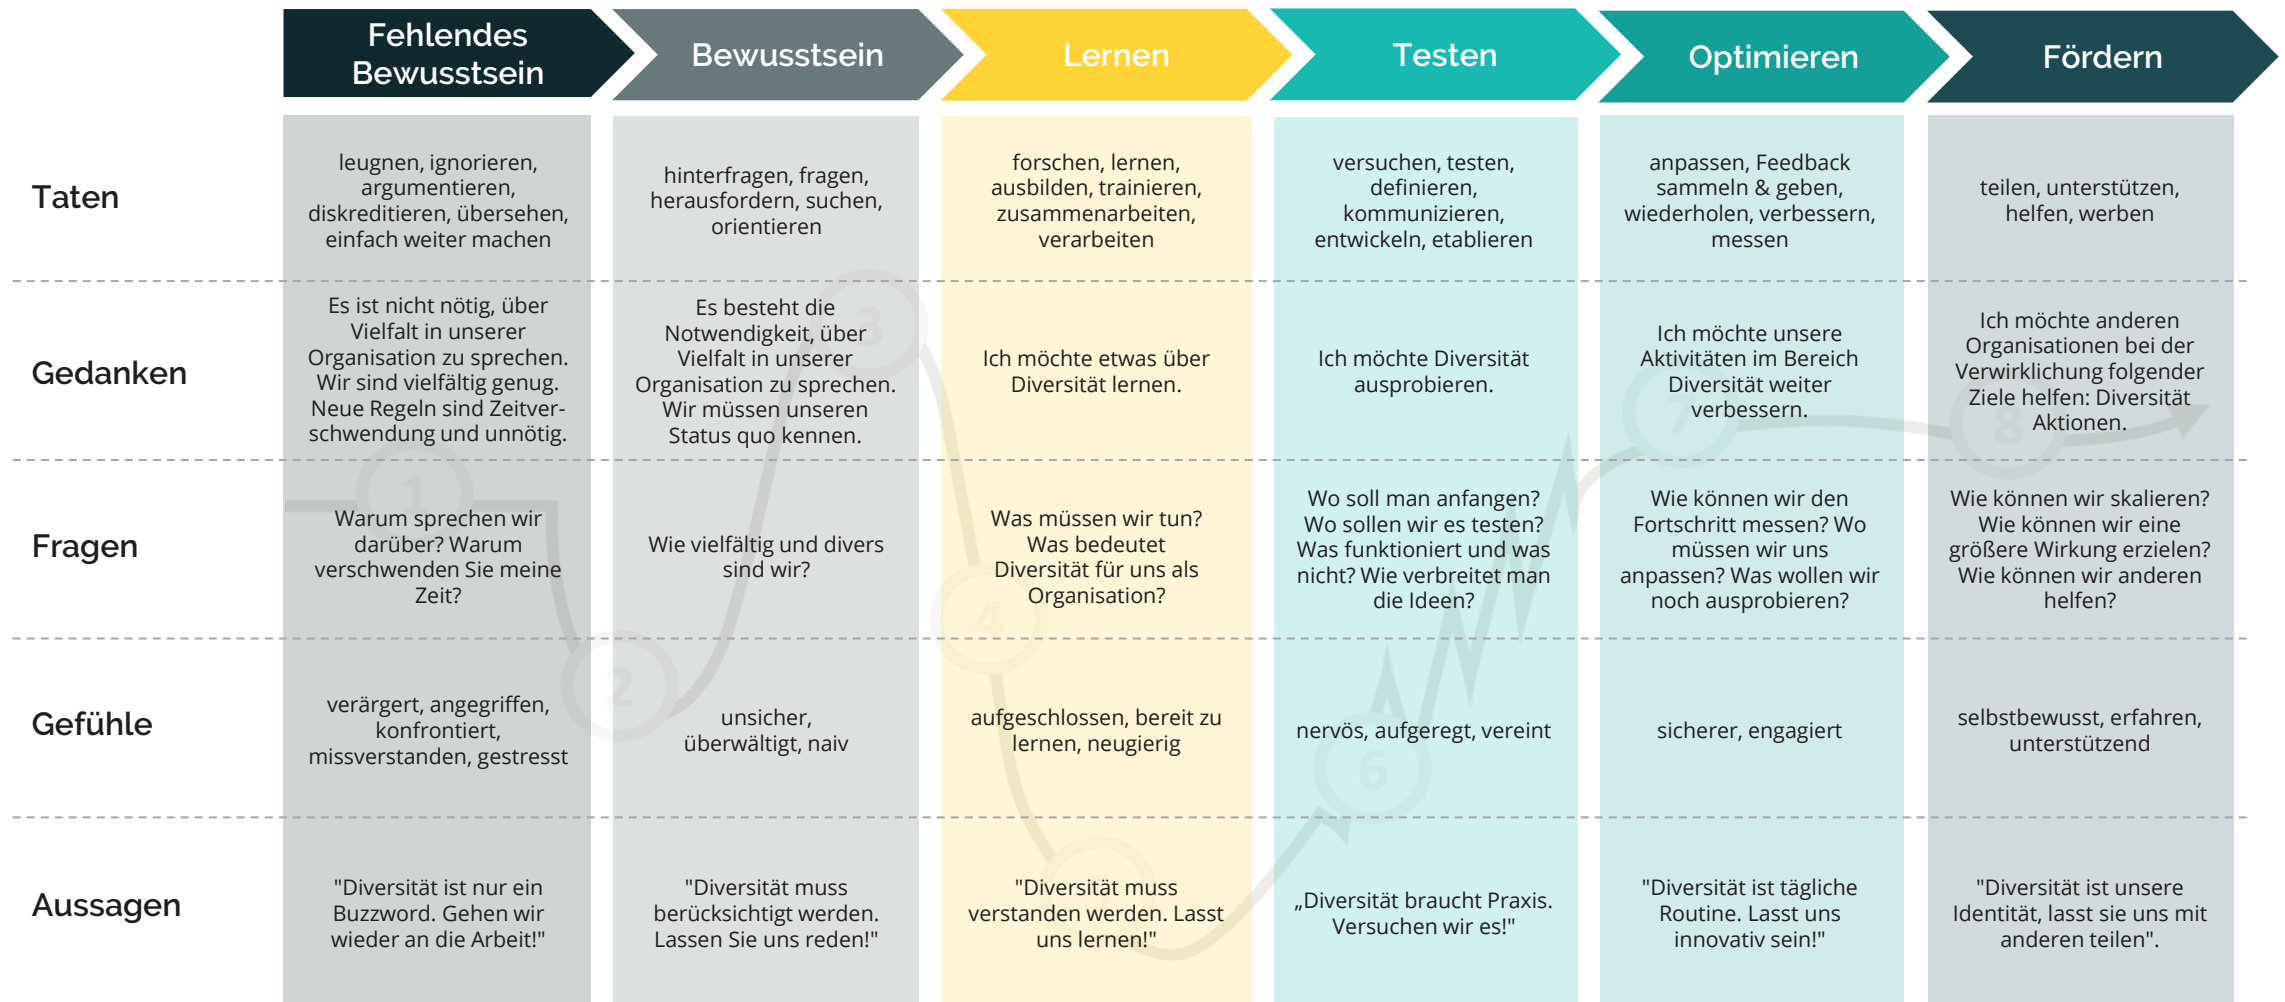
| | Fehlendes Bewusstsein | Bewusstsein | Lernen | Testen | Optimieren | Fördern |
|---|---|---|---|---|---|---|
| Taten | leugnen, ignorieren, argumentieren, diskreditieren, übersehen, einfach weiter machen | hinterfragen, fragen, herausfordern, suchen, orientieren | forschen, lernen, ausbilden, trainieren, zusammenarbeiten, verarbeiten | versuchen, testen, definieren, kommunizieren, entwickeln, etablieren | anpassen, Feedback sammeln & geben, wiederholen, verbessern, messen | teilen, unterstützen, helfen, werben |
| Gedanken | Es ist nicht nötig, über Vielfalt in unserer Organisation zu sprechen. Wir sind vielfältig genug. Neue Regeln sind Zeitverschwendung und unnötig. | Es besteht die Notwendigkeit, über Vielfalt in unserer Organisation zu sprechen. Wir müssen unseren Status quo kennen. | Ich möchte etwas über Diversität lernen. | Ich möchte Diversität ausprobieren. | Ich möchte unsere Aktivitäten im Bereich Diversität weiter verbessern. | Ich möchte anderen Organisationen bei der Verwirklichung folgender Ziele helfen: Diversität Aktionen. |
| Fragen | Warum sprechen wir darüber? Warum verschwenden Sie meine Zeit? | Wie vielfältig und divers sind wir? | Was müssen wir tun? Was bedeutet Diversität für uns als Organisation? | Wo soll man anfangen? Wo sollen wir es testen? Was funktioniert und was nicht? Wie verbreitet man die Ideen? | Wie können wir den Fortschritt messen? Wo müssen wir uns anpassen? Was wollen wir noch ausprobieren? | Wie können wir skalieren? Wie können wir eine größere Wirkung erzielen? Wie können wir anderen helfen? |
| Gefühle | verärgert, angegriffen, konfrontiert, missverstanden, gestresst | unsicher, überwältigt, naiv | aufgeschlossen, bereit zu lernen, neugierig | nervös, aufgeregt, vereint | sicherer, engagiert | selbstbewusst, erfahren, unterstützend |
| Aussagen | "Diversität ist nur ein Buzzword. Gehen wir wieder an die Arbeit!" | "Diversität muss berücksichtigt werden. Lassen Sie uns reden!" | "Diversität muss verstanden werden. Lasst uns lernen!" | „Diversität braucht Praxis. Versuchen wir es!" | "Diversität ist tägliche Routine. Lasst uns innovativ sein!" | "Diversität ist unsere Identität, lasst sie uns mit anderen teilen". |

1 2 3 4 6 7 8